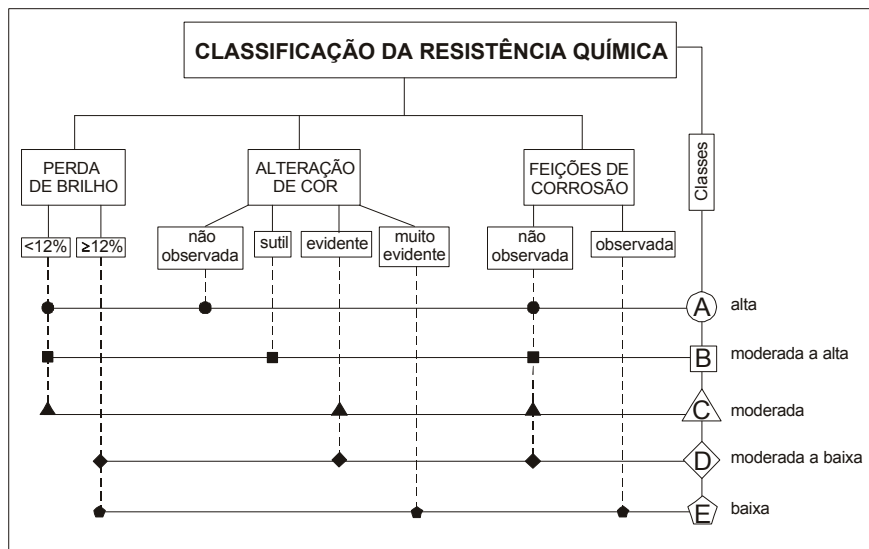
CLASSIFICAÇÃO DA RESISTÊNCIA QUÍMICA

Classes

PERDA DE BRILHO

ALTERAÇÃO DE COR

FEIÇÕES DE CORROSÃO

<12%

≥12%

não observada

sutil

evidente

muito evidente

não observada

observada

A alta

B moderada a alta

C moderada

D moderada a baixa

E baixa